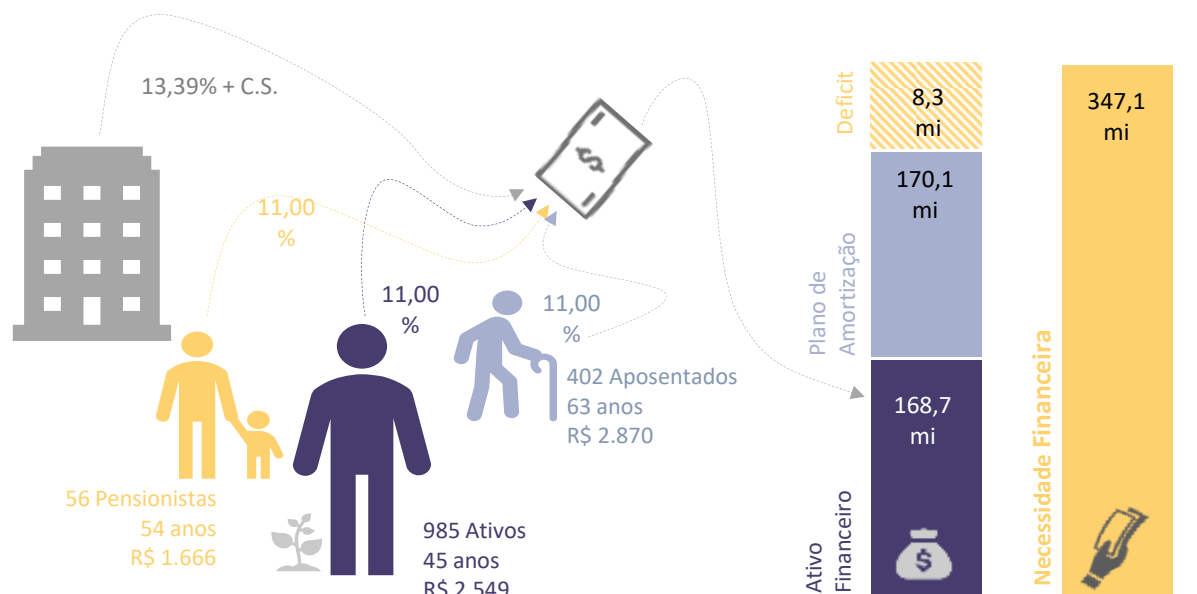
13,39% + C.S.

11,00
%

11,00
%

11,00
%

402 Aposentados
63 anos
R$ 2.870

56 Pensionistas
54 anos
R$ 1.666

985 Ativos
45 anos
R$ 2.549

Deficit

8,3
mi

Plano de Amortização

170,1
mi

Ativo Financeiro

168,7
mi

347,1
mi

Necessidade Financeira